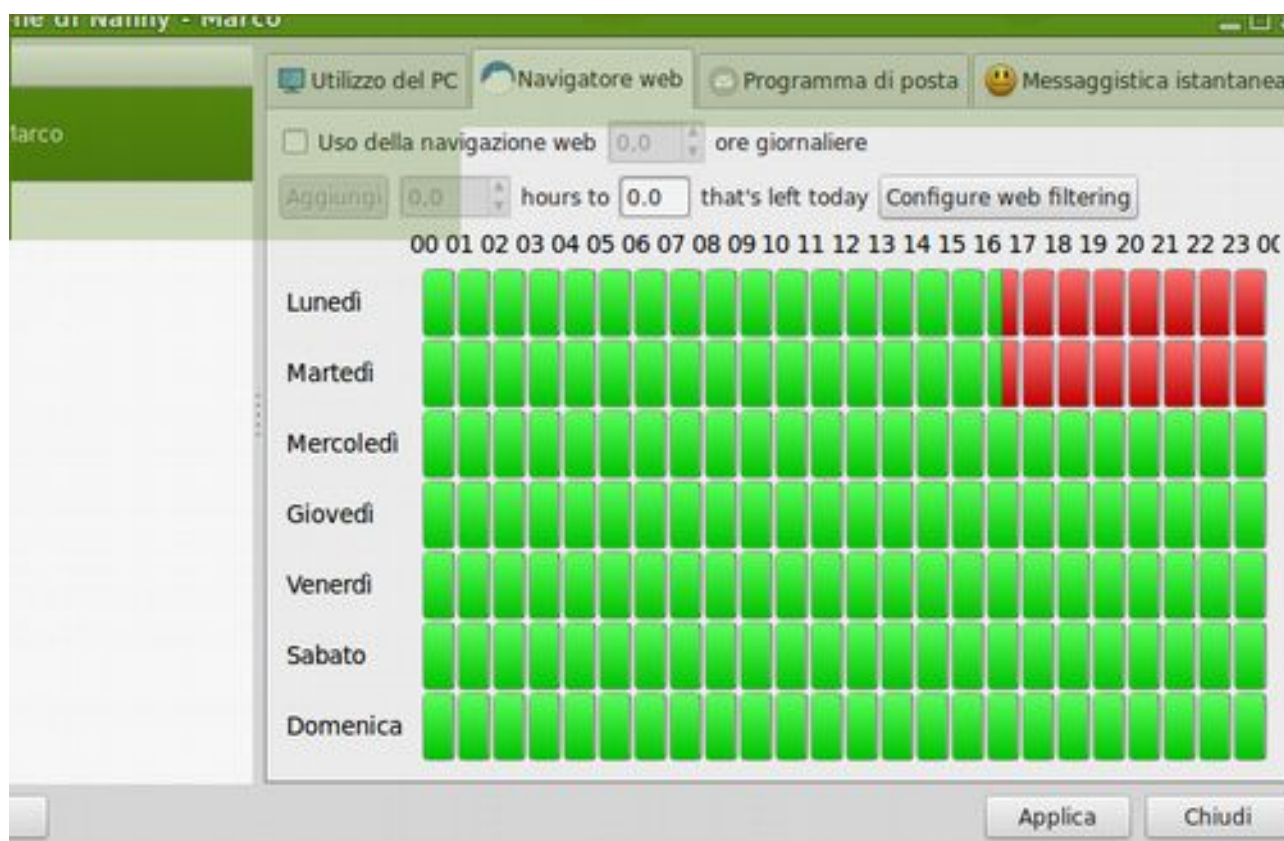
ne di Nanny - Marco

Marco

Utilizzo del PC | Navigatore web | Programma di posta | Messaggistica istantanea

Uso della navigazione web 0,0 ore giornaliere

Aggiungi 0,0 hours to 0.0 that's left today Configure web filtering

00 01 02 03 04 05 06 07 08 09 10 11 12 13 14 15 16 17 18 19 20 21 22 23 00

Lunedì

Martedì

Mercoledì

Giovedì

Venerdì

Sabato

Domenica

Applica Chiudi